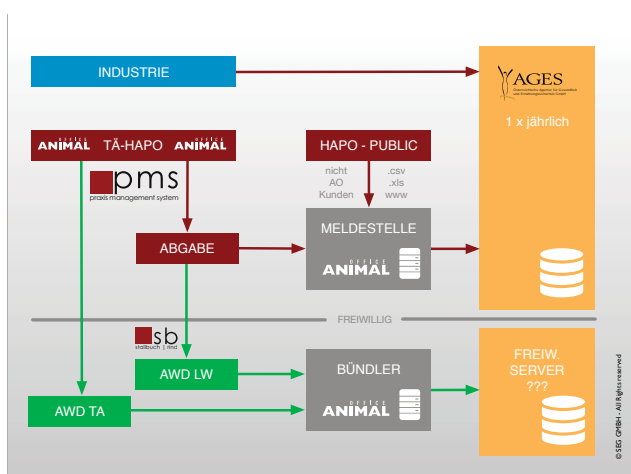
INDUSTRIE

AGES
Österreichische Agentur für Gesundheit und Ernährungssicherheit GmbH

1 x jährlich

office ANIMAL TÄ-HAPO office ANIMAL

HAPO - PUBLIC

pms
praxis management system

nicht AO Kunden

.csv .xls www

ABGABE

MELDESTELLE
office ANIMAL

FREIWILLIG

sb
stallbuch | rind

AWD LW

BÜNDLER
office ANIMAL

FREIW. SERVER ???

AWD TA

© SEG GMBH - All rights reserved